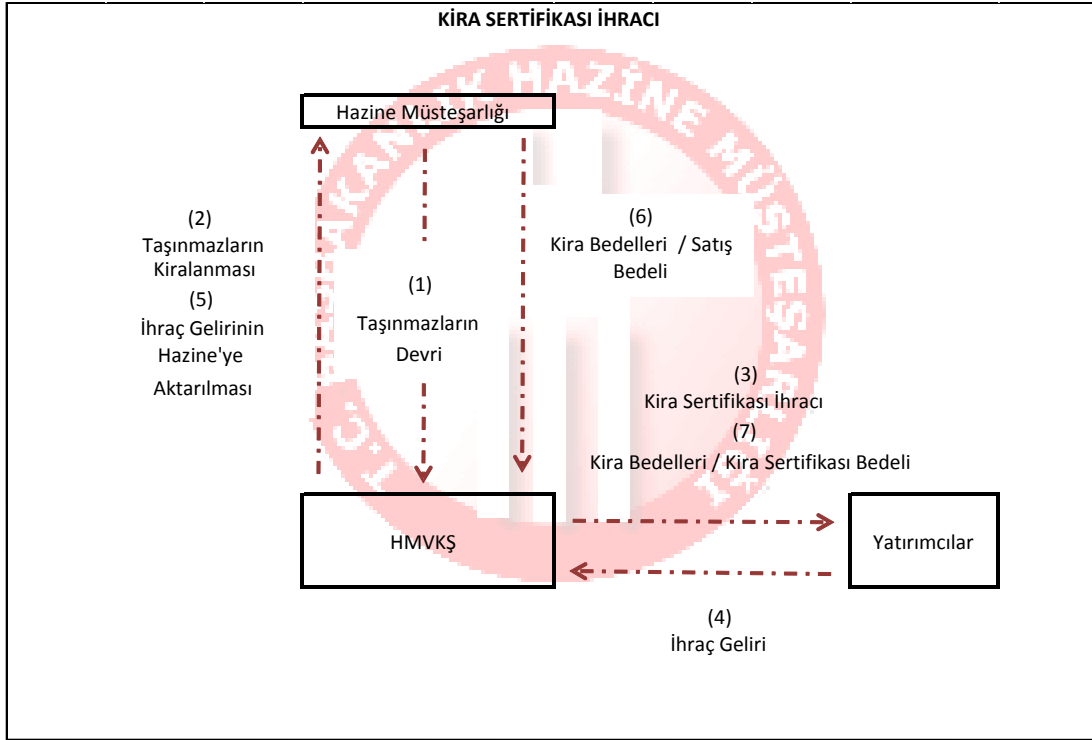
KİRA SERTİFİKASI İHRACI

Hazine Müsteşarlığı

(2)
Taşınmazların
Kiralanması
(5)
İhraç Gelirinin
Hazine'ye
Aktarılması

(1)
Taşınmazların
Devri

(6)
Kira Bedelleri / Satış
Bedeli

(3)
Kira Sertifikası İhracı
(7)
Kira Bedelleri / Kira Sertifikası Bedeli

HMVKŞ

Yatırımcılar

(4)
İhraç Geliri

T.C. BAŞBAKANLIK HAZİNE MÜSTEŞARLIĞI